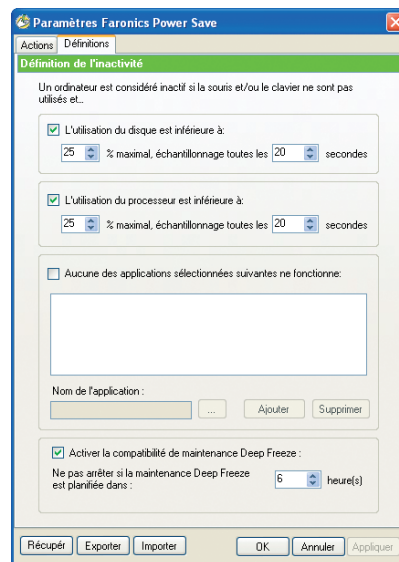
Paramètres Faronics Power Save

Actions | Définitions

Définition de l'inactivité

Un ordinateur est considéré inactif si la souris et/ou le clavier ne sont pas utilisés et...

L'utilisation du disque est inférieure à:

25 % maximal, échantillonnage toutes les 20 secondes

L'utilisation du processeur est inférieure à:

25 % maximal, échantillonnage toutes les 20 secondes

Aucune des applications sélectionnées suivantes ne fonctionne:

Nom de l'application :

... Ajouter Supprimer

Activer la compatibilité de maintenance Deep Freeze :

Ne pas arrêter si la maintenance Deep Freeze est planifiée dans : 6 heure(s)

Récupér Exporter Importer OK Annuler Appliquer